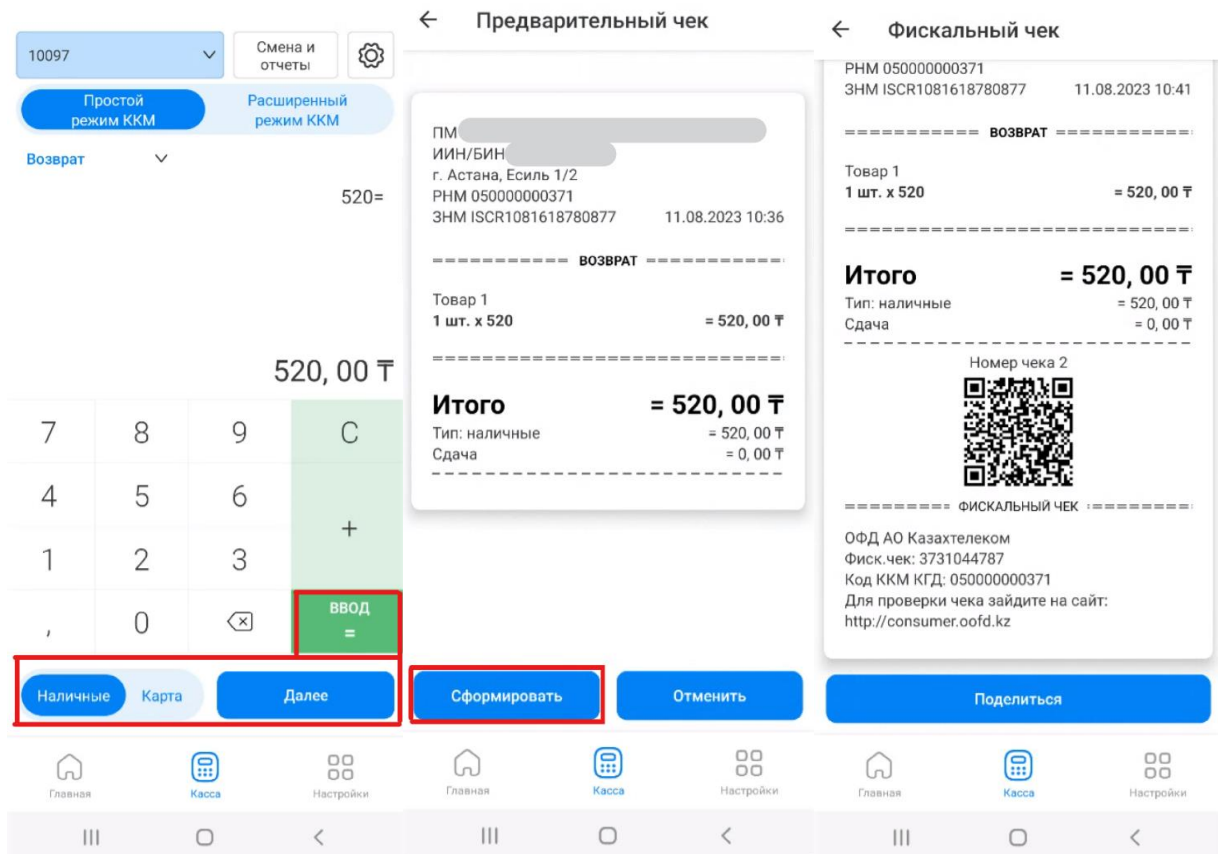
10097

Смена и отчеты

Простой режим ККМ

Расширенный режим ККМ

Возврат

520=

520, 00 ₸

| 7 | 8 | 9 | C |
|---|---|---|---|
| 4 | 5 | 6 | + |
| 1 | 2 | 3 | |
| , | 0 | ⌫ | ВВОД = |

Наличные Карта

Далее

Главная Касса Настройки

Предварительный чек

ПМ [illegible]
ИИН/БИН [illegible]
г. Астана, Есиль 1/2
РНМ 050000000371
ЗНМ ISCR1081618780877 11.08.2023 10:36

=========== ВОЗВРАТ ===========

Товар 1
1 шт. х 520 = 520, 00 ₸

Итого = 520, 00 ₸
Тип: наличные = 520, 00 ₸
Сдача = 0, 00 ₸

Сформировать

Отменить

Главная Касса Настройки

Фискальный чек

РНМ 050000000371
ЗНМ ISCR1081618780877 11.08.2023 10:41

=========== ВОЗВРАТ ===========

Товар 1
1 шт. х 520 = 520, 00 ₸

Итого = 520, 00 ₸
Тип: наличные = 520, 00 ₸
Сдача = 0, 00 ₸

Номер чека 2

========= ФИСКАЛЬНЫЙ ЧЕК =========

ОФД АО Казахтелеком
Фиск.чек: 3731044787
Код ККМ КГД: 050000000371
Для проверки чека зайдите на сайт:
http://consumer.oofd.kz

Поделиться

Главная Касса Настройки